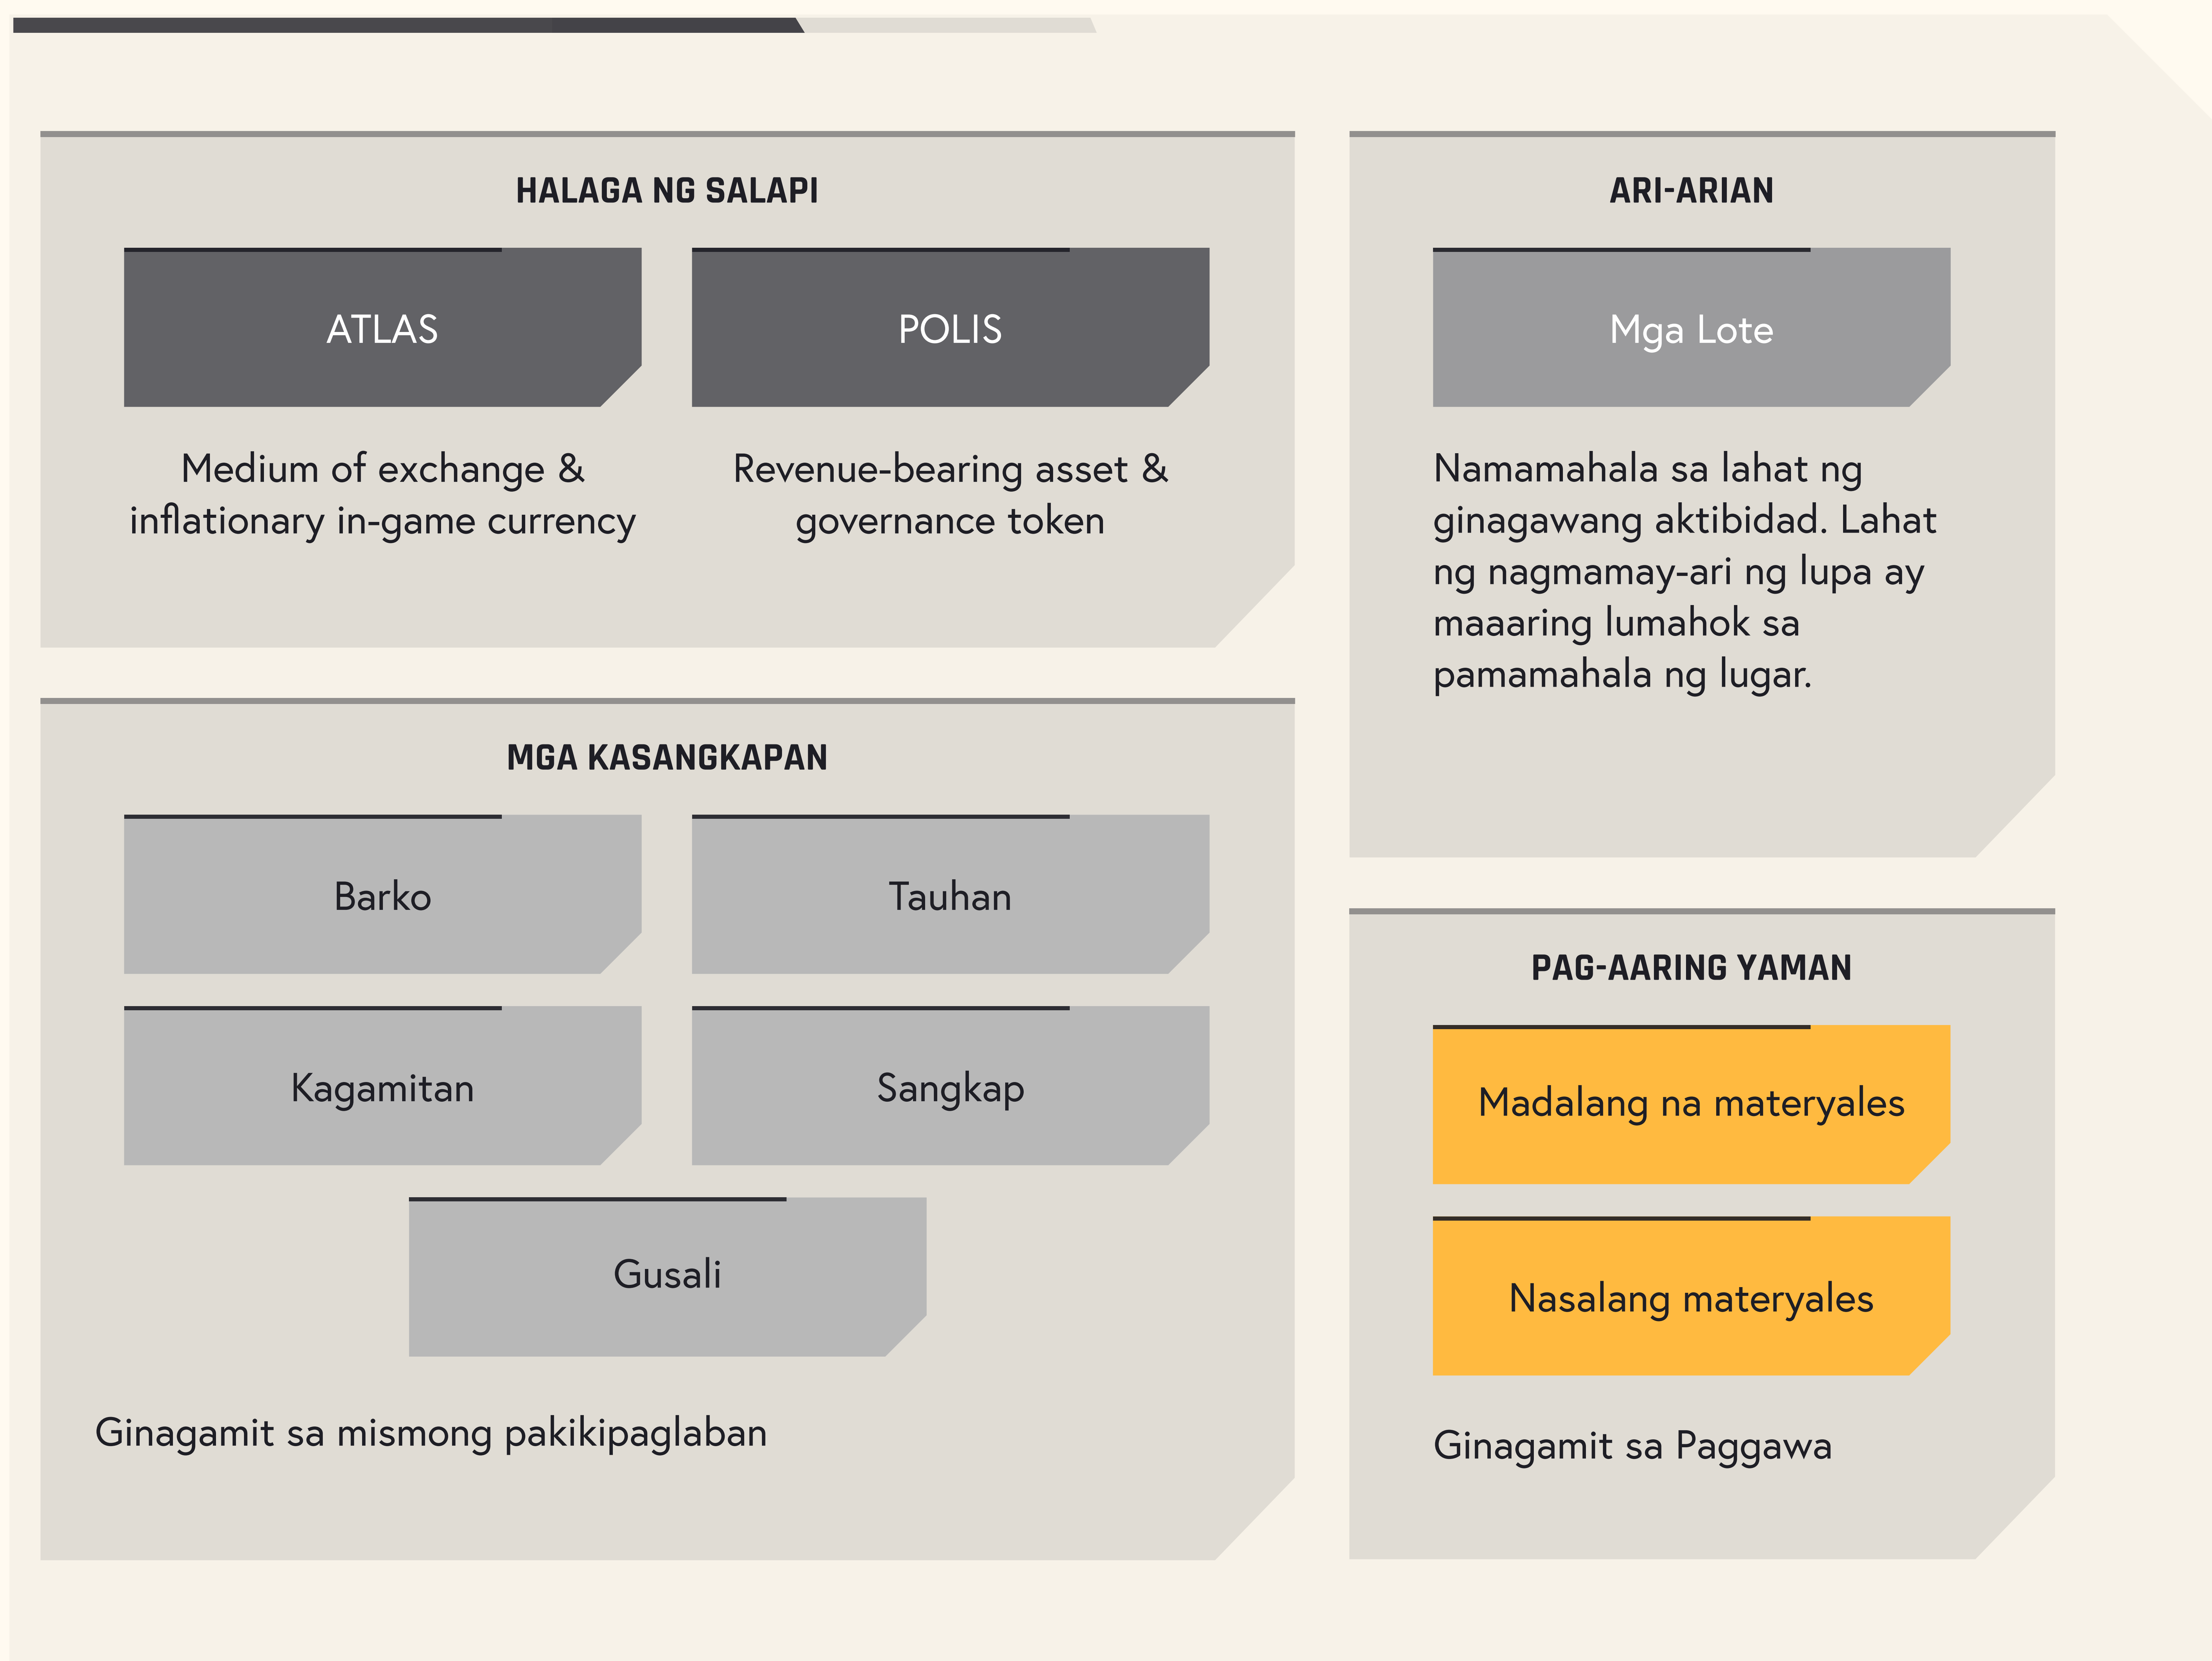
HALAGA NG SALAPI

ATLAS

Medium of exchange & inflationary in-game currency

POLIS

Revenue-bearing asset & governance token

ARI-ARIAN

Mga Lote

Namamahala sa lahat ng ginagawang aktibidad. Lahat ng nagmamay-ari ng lupa ay maaaring lumahok sa pamamahala ng lugar.

MGA KASANGKAPAN

Barko

Tauhan

Kagamitan

Sangkap

Gusali

Ginagamit sa mismong pakikipaglaban

PAG-AARING YAMAN

Madalang na materyales

Nasalang materyales

Ginagamit sa Paggawa